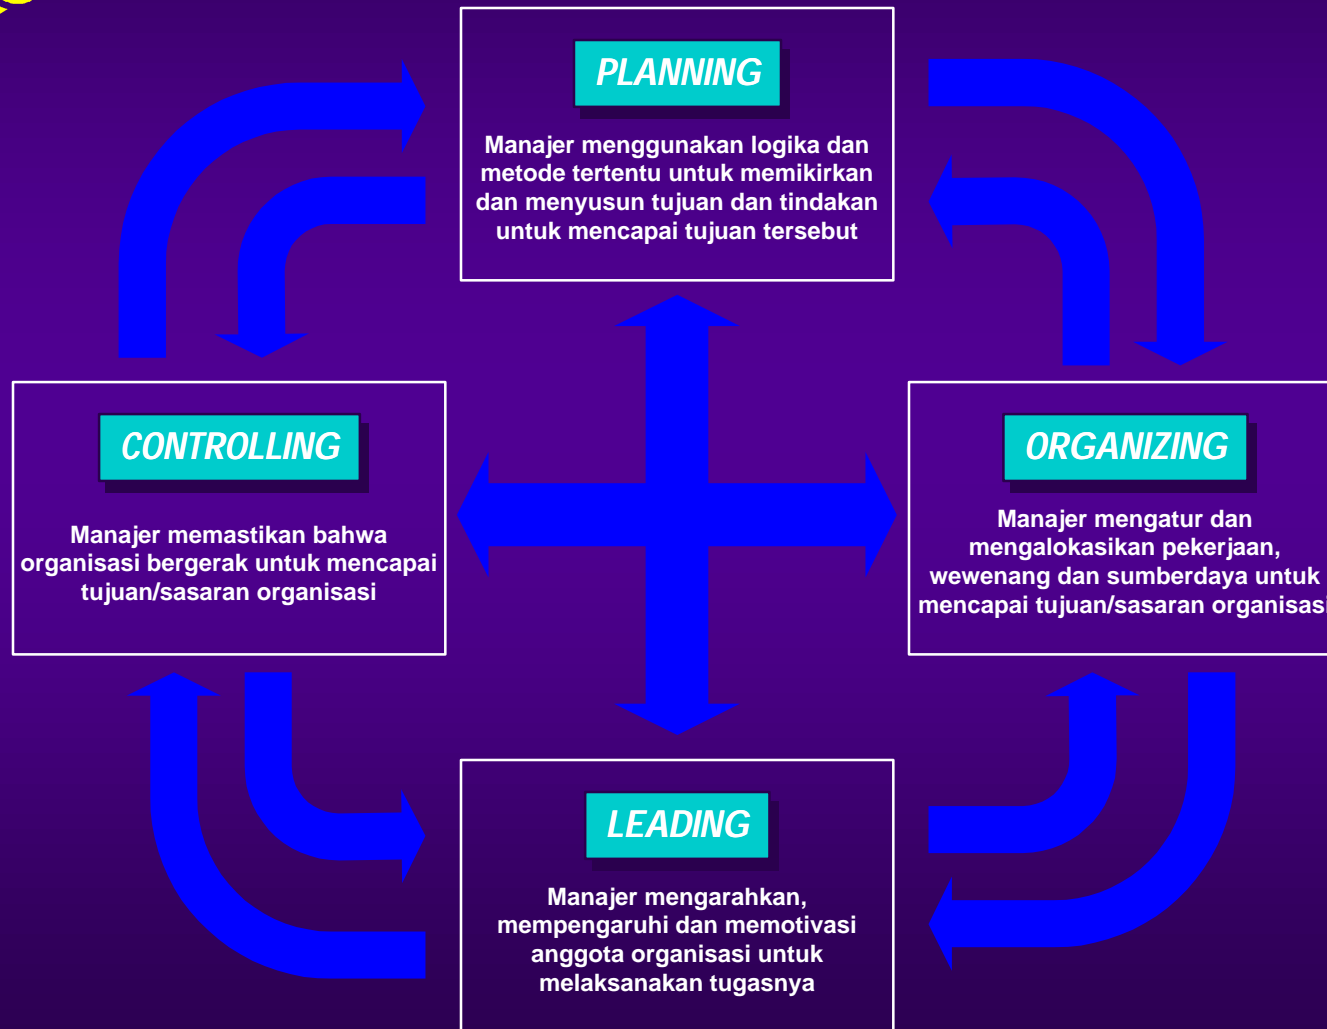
PLANNING

Manajer menggunakan logika dan metode tertentu untuk memikirkan dan menyusun tujuan dan tindakan untuk mencapai tujuan tersebut

CONTROLLING

Manajer memastikan bahwa organisasi bergerak untuk mencapai tujuan/sasaran organisasi

ORGANIZING

Manajer mengatur dan mengalokasikan pekerjaan, wewenang dan sumberdaya untuk mencapai tujuan/sasaran organisasi

LEADING

Manajer mengarahkan, mempengaruhi dan memotivasi anggota organisasi untuk melaksanakan tugasnya